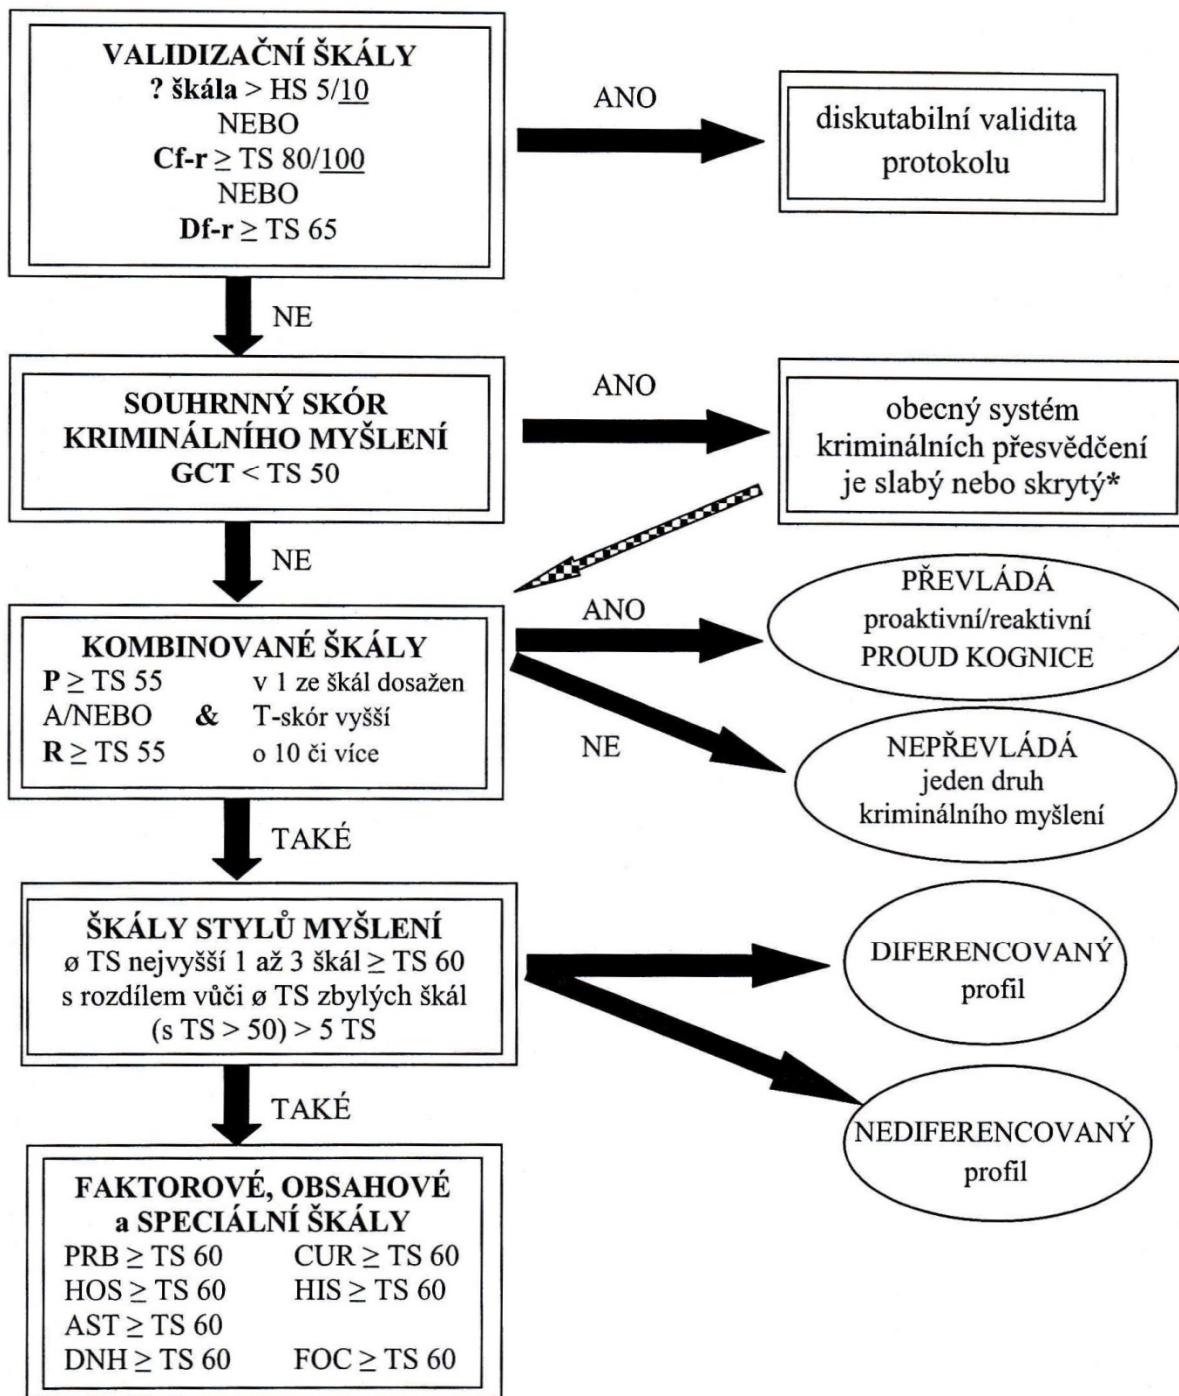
VALIDIZAČNÍ ŠKÁLY
? škála > HS 5/10
NEBO
Cf-r $\geq$ TS 80/100
NEBO
Df-r $\geq$ TS 65

ANO

diskutabilní validita protokolu

NE

SOUHRNNÝ SKÓR KRIMINÁLNÍHO MYŠLENÍ
GCT < TS 50

ANO

obecný systém kriminálních přesvědčení je slabý nebo skrytý*

NE

KOMBINOVANÉ ŠKÁLY
P $\geq$ TS 55
A/NEBO &
R $\geq$ TS 55
v 1 ze škál dosažen T-skór vyšší o 10 či více

ANO

PŘEVLÁDÁ proaktivní/reaktivní PROUD KOGNICE

NE

NEPŘEVLÁDÁ jeden druh kriminálního myšlení

TAKÉ

ŠKÁLY STYLŮ MYŠLENÍ
ø TS nejvyšší 1 až 3 škál $\geq$ TS 60 s rozdílem vůči ø TS zbylých škál (s TS > 50) > 5 TS

DIFERENCOVANÝ profil

NEDIFERENCOVANÝ profil

TAKÉ

FAKTOROVÉ, OBSAHOVÉ a SPECIÁLNÍ ŠKÁLY
PRB $\geq$ TS 60 CUR $\geq$ TS 60
HOS $\geq$ TS 60 HIS $\geq$ TS 60
AST $\geq$ TS 60
DNH $\geq$ TS 60 FOC $\geq$ TS 60